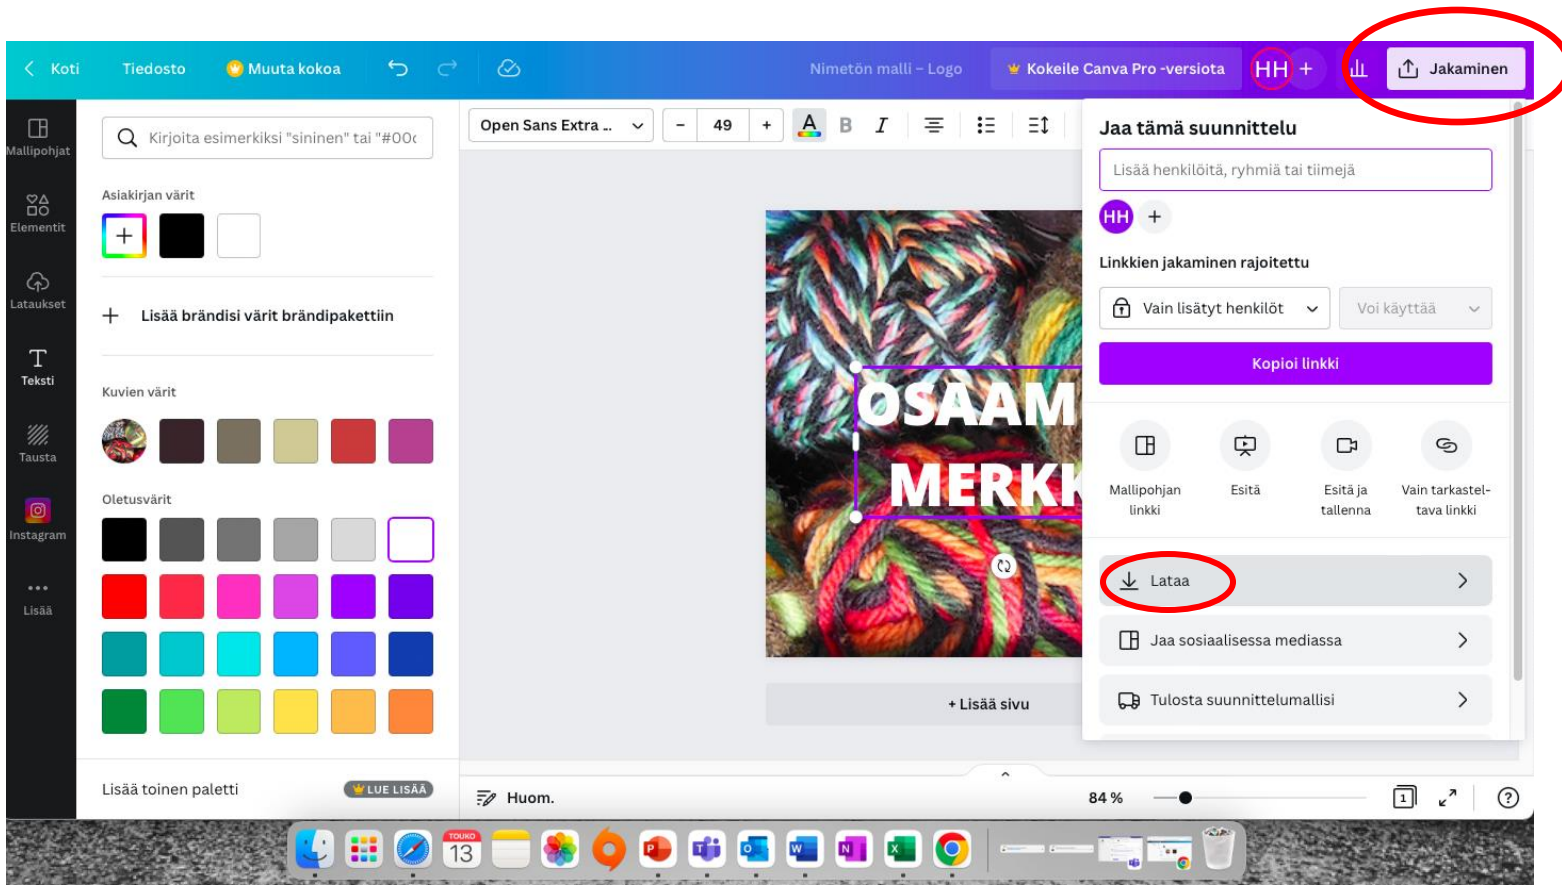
Koti Tiedosto Muuta kokoa Nimetön malli – Logo Kokeile Canva Pro -versiota HH + Jakaminen

Mallipohjat
Elementit
Lataukset
Teksti
Tausta
Instagram
Lisää

Kirjoita esimerkiksi "sininen" tai "#00c

Asiakirjan värit

+ Lisää brändisi värit brändipakettiin

Kuvien värit

Oletusvärit

Lisää toinen paletti LUE LISÄÄ

Open Sans Extra .. – 49 +

OSAAM
MERKK

+ Lisää sivu

Jaa tämä suunnittelu
Lisää henkilöitä, ryhmiä tai tiimejä
HH +
Linkkien jakaminen rajoitettu
Vain lisätyt henkilöt
Voi käyttää
Kopioi linkki
Mallipohjan linkki
Esitä
Esitä ja tallenna
Vain tarkastel­tava linkki
Lataa
Jaa sosiaalisessa mediassa
Tulosta suunnittelumallisi

Huom. 84 %

TOUKO 13